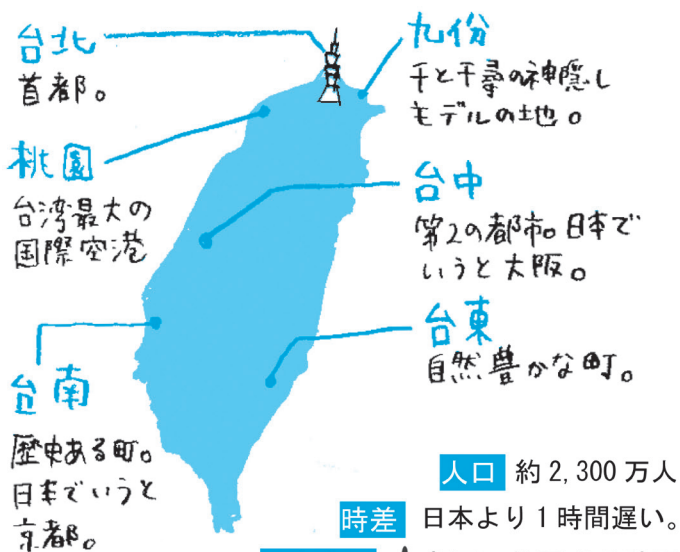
台北
首都。

九份
千と千尋の神隠しモデルの地。

桃園
台湾最大の国際空港

台中
第2の都市。日本でいうと大阪。

台東
自然豊かな町。

台南
歴史ある町。日本でいうと京都。

人口 約 2,300 万人

時差 日本より 1 時間遅い。